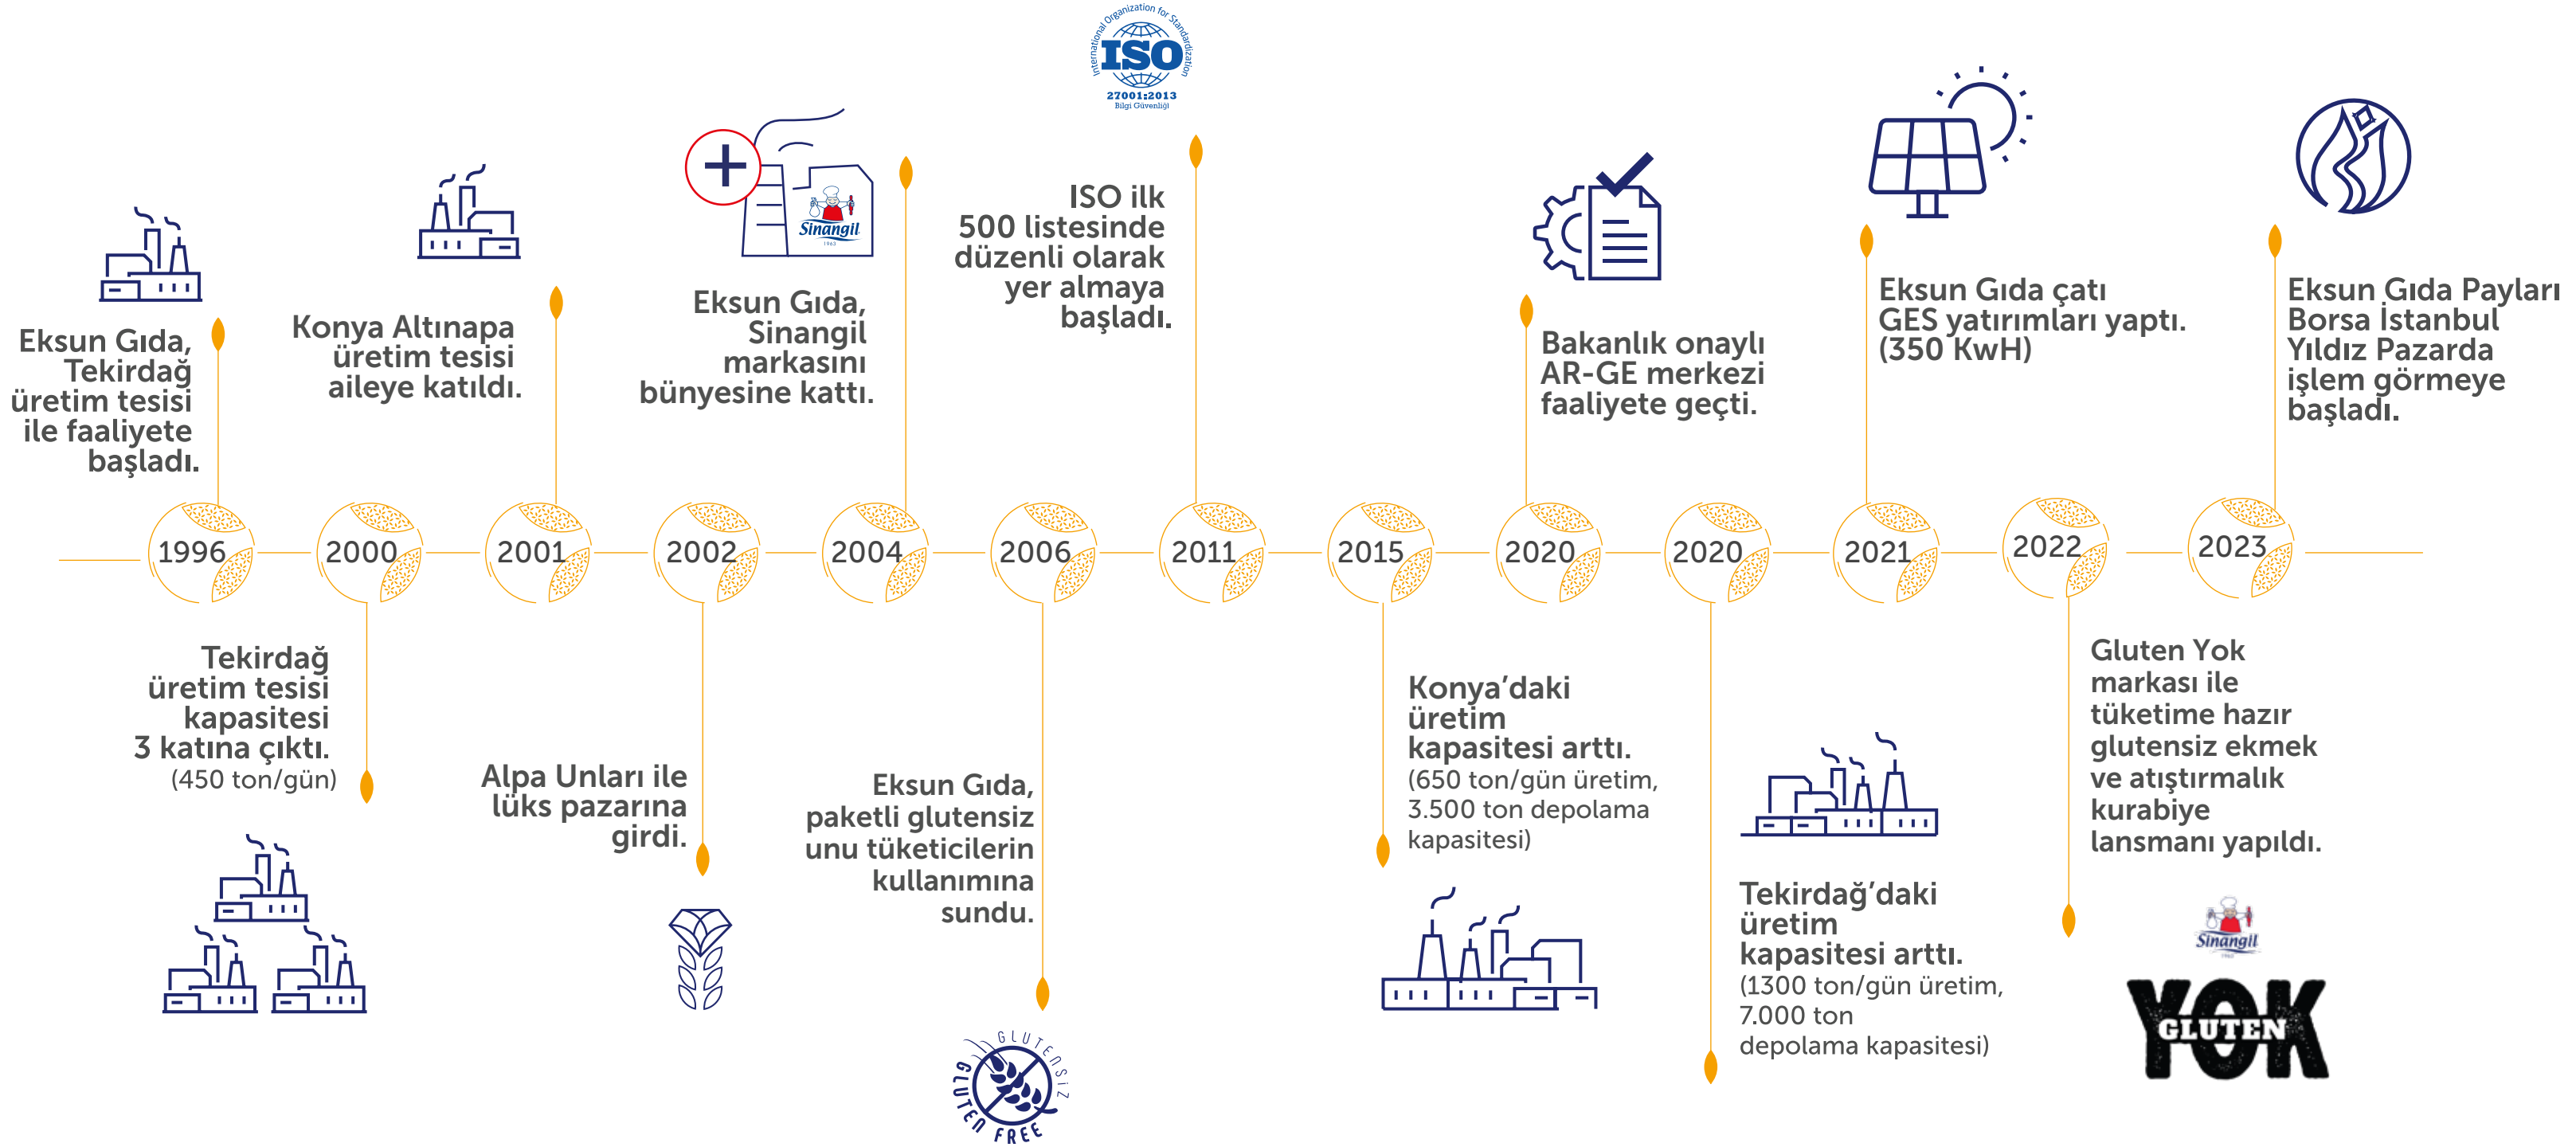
1996
Eksun Gıda, Tekirdağ üretim tesisi ile faaliyete başladı.

2000
Tekirdağ üretim tesisi kapasitesi 3 katına çıktı. (450 ton/gün)

2001
Konya Altınapa üretim tesisi aileye katıldı.

2002
Alpa Unları ile lüks pazarına girdi.

2004
Sinangil
Eksun Gıda, Sinangil markasını bünyesine kattı.

2006
Eksun Gıda, paketli glutensiz unu tüketicilerin kullanımına sundu.

GLUTENSİZ GLUTEN FREE

2011
International Organization for Standardization
ISO
27001:2013
Bilgi Güvenliği
ISO ilk 500 listesinde düzenli olarak yer almaya başladı.

2015
Konya'daki üretim kapasitesi arttı. (650 ton/gün üretim, 3.500 ton depolama kapasitesi)

2020
Bakanlık onaylı AR-GE merkezi faaliyete geçti.

2020
Tekirdağ'daki üretim kapasitesi arttı. (1300 ton/gün üretim, 7.000 ton depolama kapasitesi)

2021
Eksun Gıda çatı GES yatırımları yaptı. (350 KwH)

2022
Gluten Yok markası ile tüketime hazır glutensiz ekmek ve atıştırmalık kurabiye lansmanı yapıldı.

Sinangil
GLUTEN YOK

2023
Eksun Gıda Payları Borsa İstanbul Yıldız Pazarda işlem görmeye başladı.